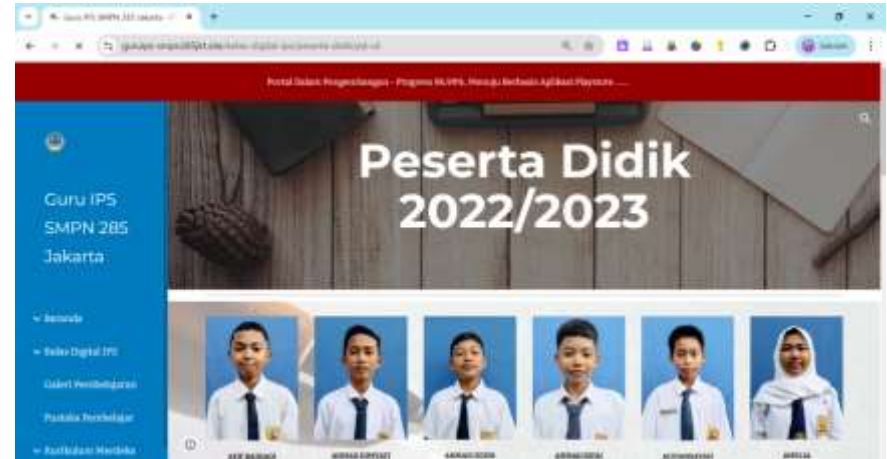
Guru IPS SMPN 285 Jakarta

Portal Dalam Pengembangan - Program MLPPS, Menuju Berbasis Aplikasi Playstore .....

Peserta Didik 2022/2023

Guru IPS SMPN 285 Jakarta

Beranda

Buku Digital IPS

Galeri Pembelajaran

Pustaka Pembelajar

Kurikulum Merdeka

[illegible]